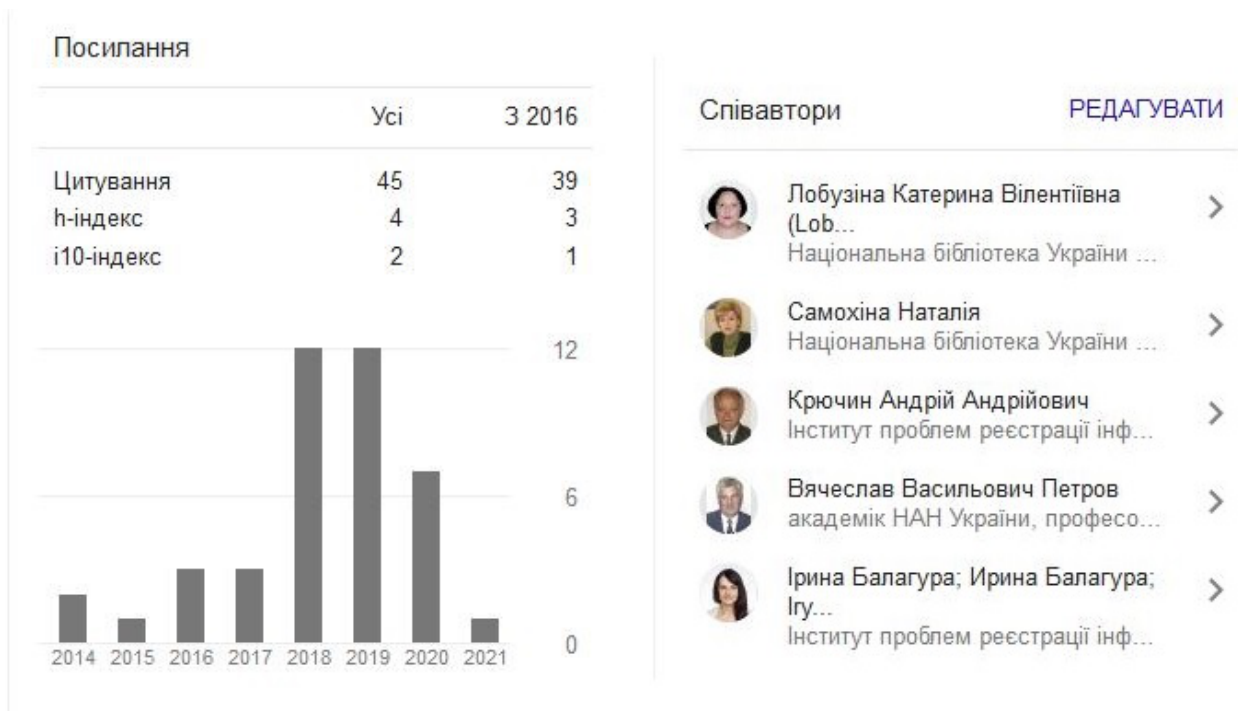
Посилання

| | Усі | З 2016 |
|---|---|---|
| Цитування | 45 | 39 |
| h-індекс | 4 | 3 |
| i10-індекс | 2 | 1 |

12
6
0
2014 2015 2016 2017 2018 2019 2020 2021

Співавтори РЕДАГУВАТИ

Лобузіна Катерина Вілентіївна (Lob...
Національна бібліотека України ...

Самохіна Наталія
Національна бібліотека України ...

Крючин Андрій Андрійович
Інститут проблем реєстрації інф...

Вячеслав Васильович Петров
академік НАН України, професо...

Ірина Балагура; Ирина Балагура; Iry...
Інститут проблем реєстрації інф...